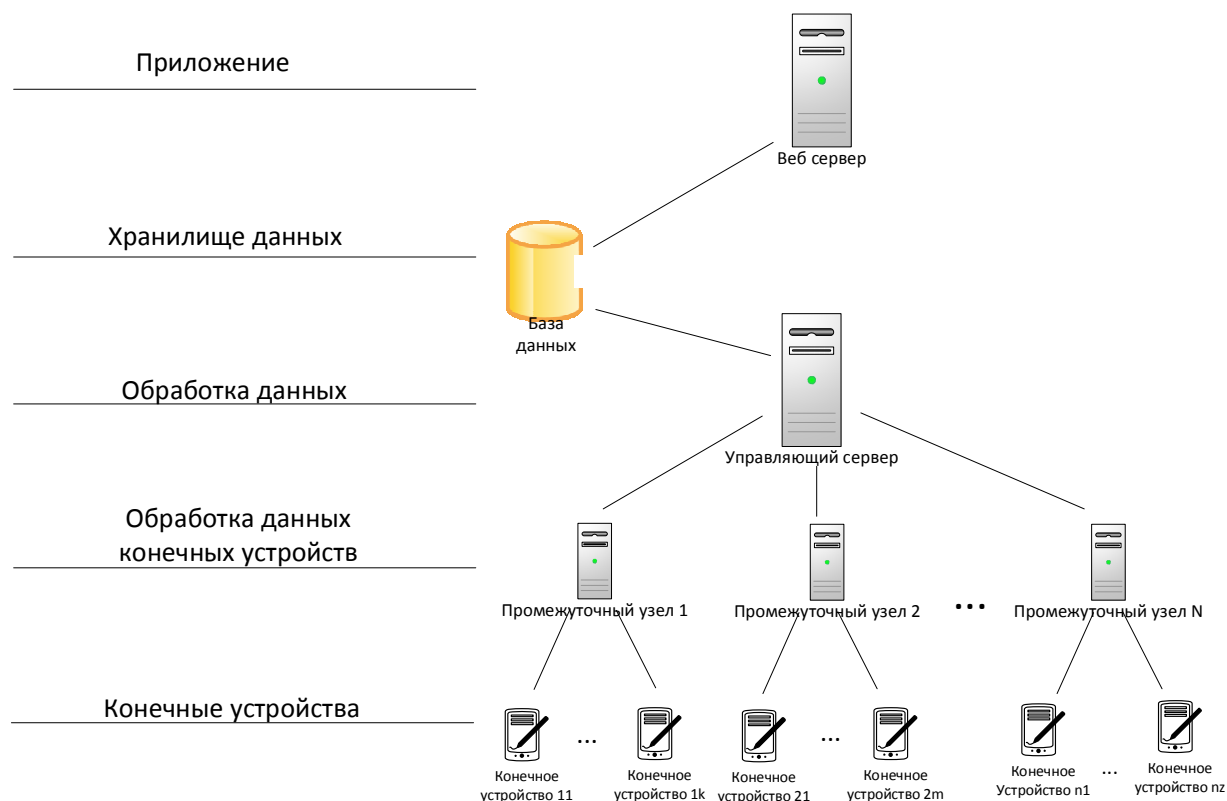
Приложение

Веб сервер

Хранилище данных

База данных

Обработка данных

Управляющий сервер

Обработка данных конечных устройств

Промежуточный узел 1

Промежуточный узел 2

...

Промежуточный узел N

Конечные устройства

Конечное устройство 11

...

Конечное устройство 1k

Конечное устройство 21

...

Конечное устройство 2m

Конечное Устройство n1

...

Конечное устройство nz